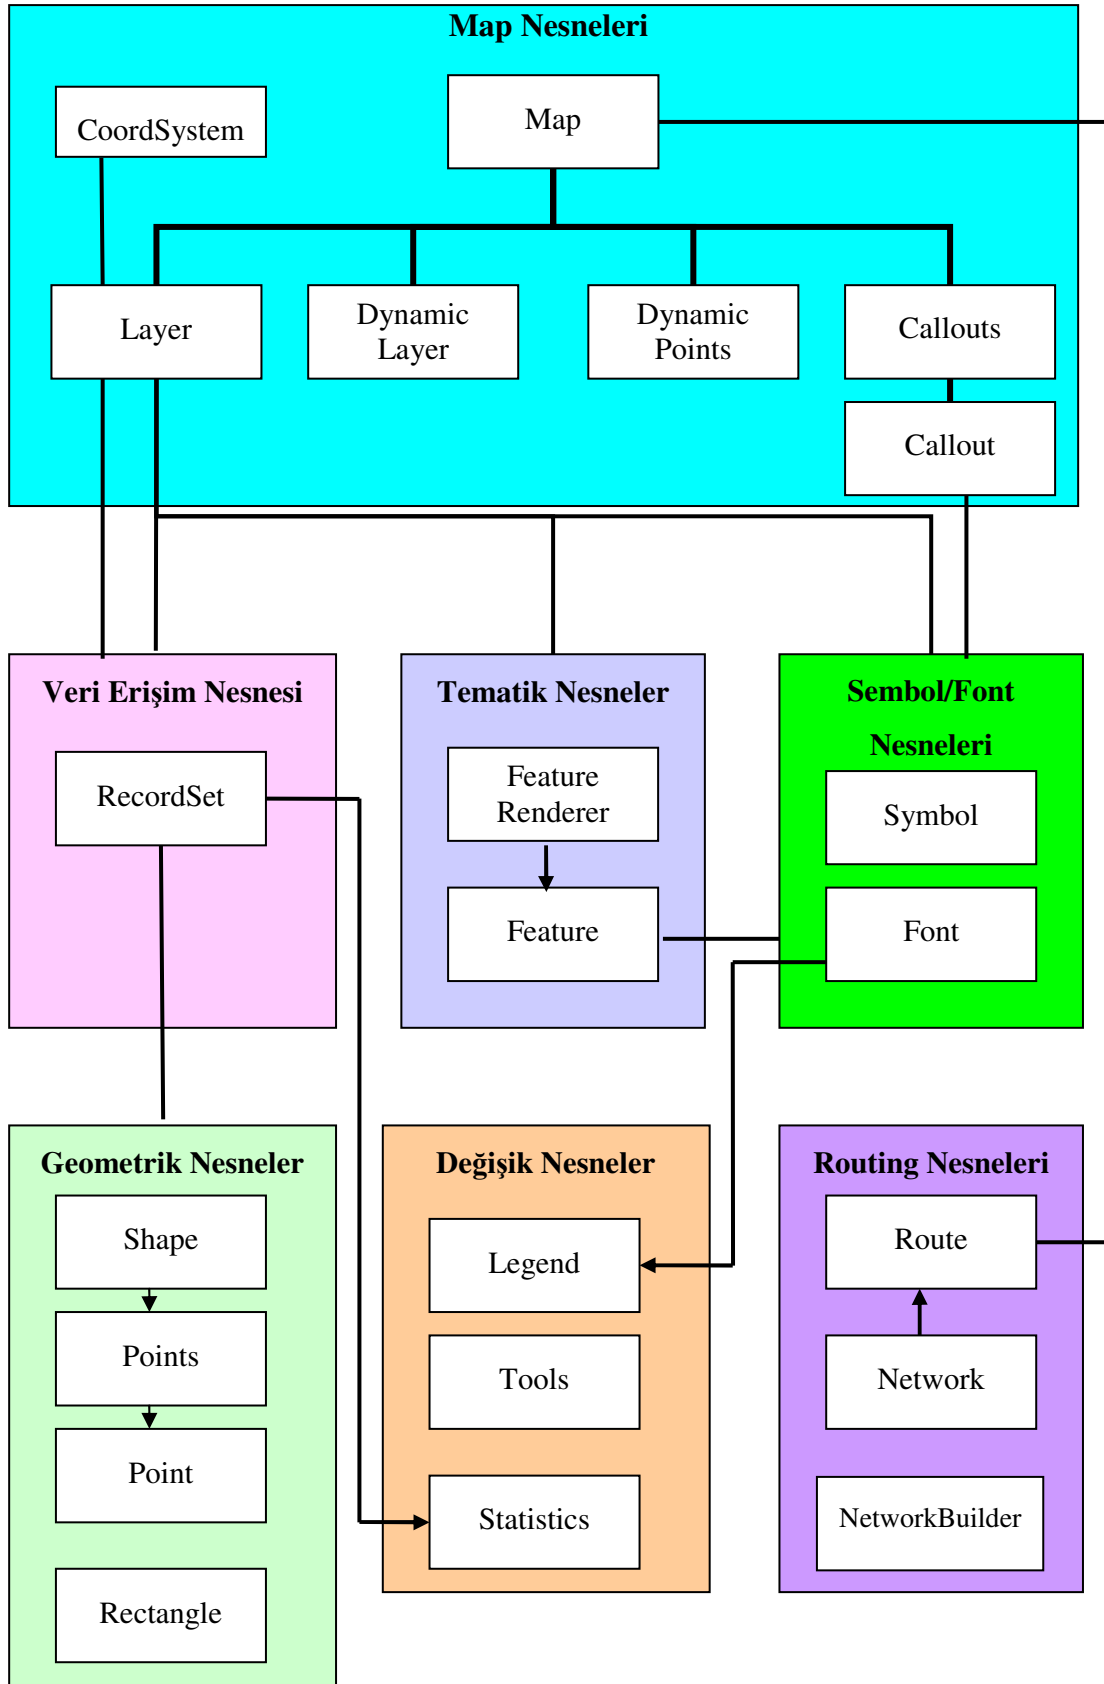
Map Nesneleri

CoordSystem

Map

Layer

Dynamic Layer

Dynamic Points

Callouts

Callout

Veri Erişim Nesnesi

RecordSet

Tematik Nesneler

Feature Renderer

Feature

Sembol/Font Nesneleri

Symbol

Font

Geometrik Nesneler

Shape

Points

Point

Rectangle

Değişik Nesneler

Legend

Tools

Statistics

Routing Nesneleri

Route

Network

NetworkBuilder